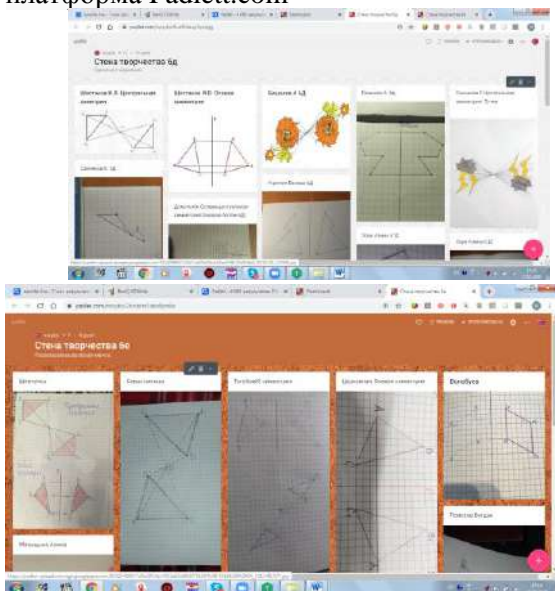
платформа Padlet.com

Стена творчества 6д

Шестаков В.В. Центральная симметрия

Шестаков В.В. Осевая симметрия

Бекбаева А 6Д

Панкова К 6д

Пономарев Т. Центральная симметрия 6 д кл

Сангайло А. 6д

Дьяченко Станислав осевая и симметрия(осевая) 6д

Горелов Вадим 6д

Стена творчества 6е

Шипилова

Бельш

Топорков

Щукина

Ванюшкина

Малышева Алина

Рахимова